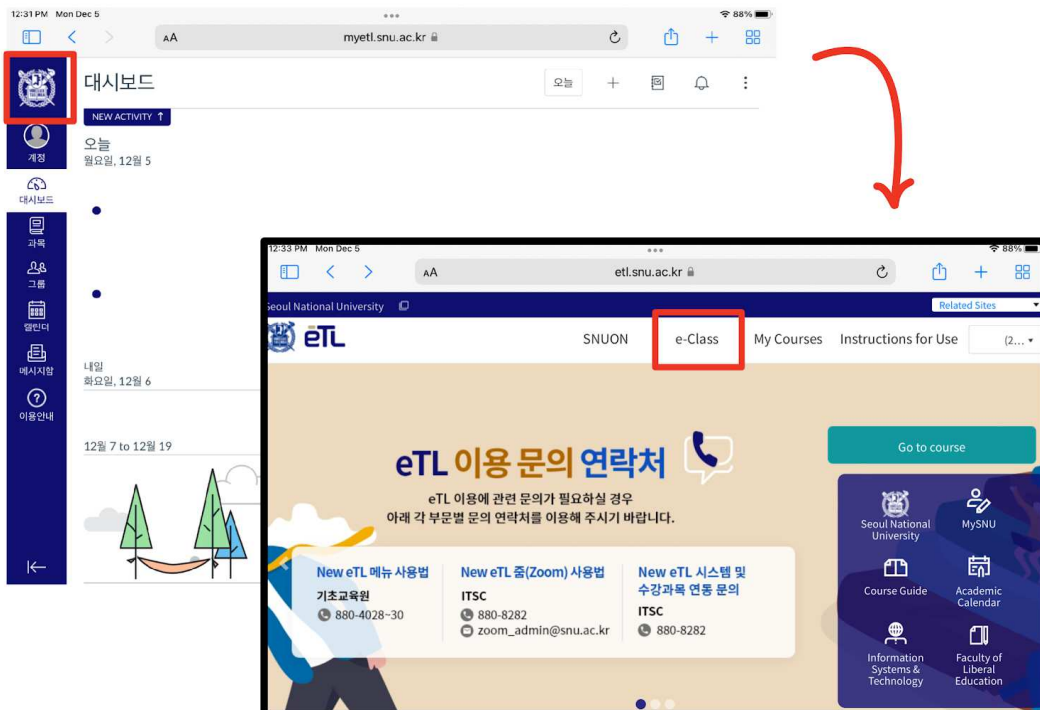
12:31 PM Mon Dec 5
88%
AA myetl.snu.ac.kr

대시보드
오늘
NEW ACTIVITY ↑
오늘
월요일, 12월 5

계정
대시보드
과목
그룹
캘린더
메시지함
이용안내

내일
화요일, 12월 6

12월 7 to 12월 19

12:33 PM Mon Dec 5
88%
AA etl.snu.ac.kr

Seoul National University
Related Sites
eTL
SNUON e-Class My Courses Instructions for Use (2...

eTL 이용 문의 연락처
eTL 이용에 관련 문의가 필요하실 경우
아래 각 부문별 문의 연락처를 이용해 주시기 바랍니다.

New eTL 메뉴 사용법
기초교육원
880-4028~30

New eTL 줌(Zoom) 사용법
ITSC
880-8282
zoom_admin@snu.ac.kr

New eTL 시스템 및 수강과목 연동 문의
ITSC
880-8282

Go to course

Seoul National University
MySNU
Course Guide
Academic Calendar
Information Systems & Technology
Faculty of Liberal Education